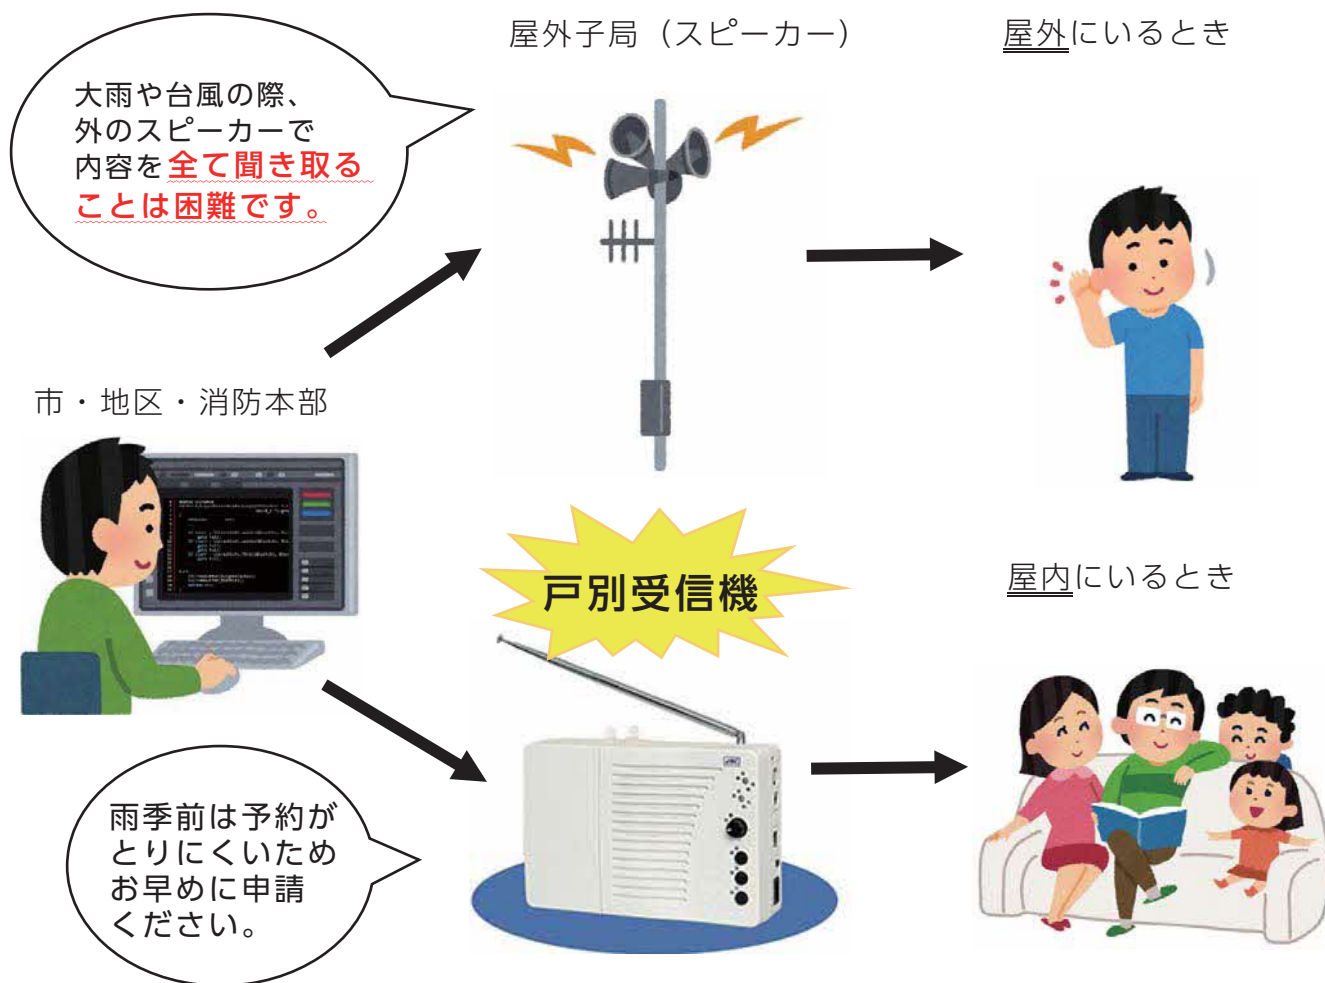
大雨や台風の際、
外のスピーカーで
内容を全て聞き取ることは困難です。

屋外子局（スピーカー）

屋外にいるとき

市・地区・消防本部

戸別受信機

屋内にいるとき

雨季前は予約がとりにくいためお早めに申請ください。